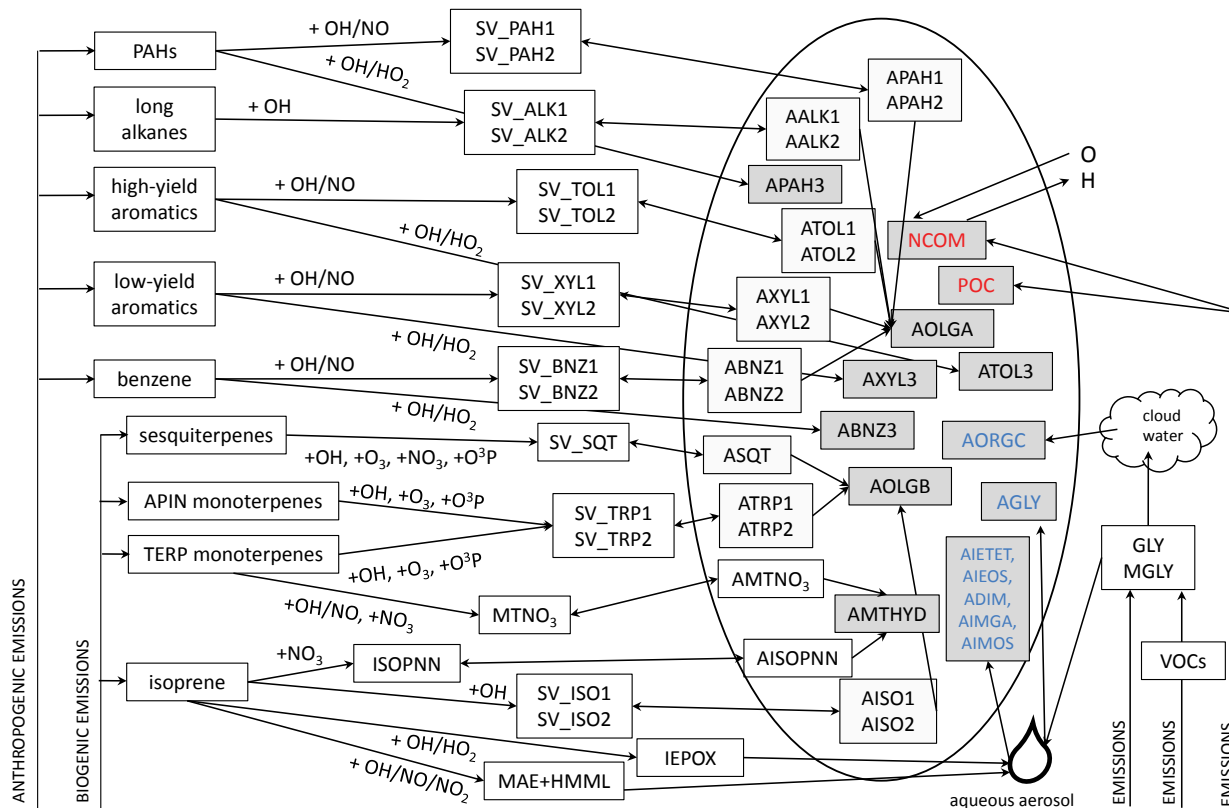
ANTHROPOGENIC EMISSIONS

PAHs
+ OH/NO
SV_PAH1
SV_PAH2
+ OH/$HO_2$
APAH1
APAH2

long alkanes
+ OH
SV_ALK1
SV_ALK2
AALK1
AALK2
APAH3

O
H

high-yield aromatics
+ OH/NO
SV_TOL1
SV_TOL2
+ OH/$HO_2$
ATOL1
ATOL2
NCOM

low-yield aromatics
+ OH/NO
SV_XYL1
SV_XYL2
AXYL1
AXYL2
POC
AOLGA

+ OH/$HO_2$
benzene
+ OH/NO
SV_BNZ1
SV_BNZ2
ABNZ1
ABNZ2
AXYL3
ATOL3
+ OH/$HO_2$
ABNZ3

BIOGENIC EMISSIONS

sesquiterpenes
+OH, +$O_3$, +$NO_3$, +$O^3P$
SV_SQT
ASQT
AORGC
cloud water

APIN monoterpenes
+OH, +$O_3$, +$O^3P$
SV_TRP1
SV_TRP2
ATRP1
ATRP2
AOLGB
AGLY

TERP monoterpenes
+OH, +$O_3$, +$O^3P$
AMTNO$_3$
+OH/NO, +$NO_3$
MTNO$_3$
AMTHYD
AIETET,
AIEOS,
ADIM,
AIMGA,
AIMOS
GLY
MGLY

isoprene
+$NO_3$
ISOPNN
AISOPNN
+OH
SV_ISO1
SV_ISO2
AISO1
AISO2
VOCs
+ OH/$HO_2$
IEPOX
+ OH/NO/$NO_2$
MAE+HMML
aqueous aerosol
EMISSIONS
EMISSIONS
EMISSIONS